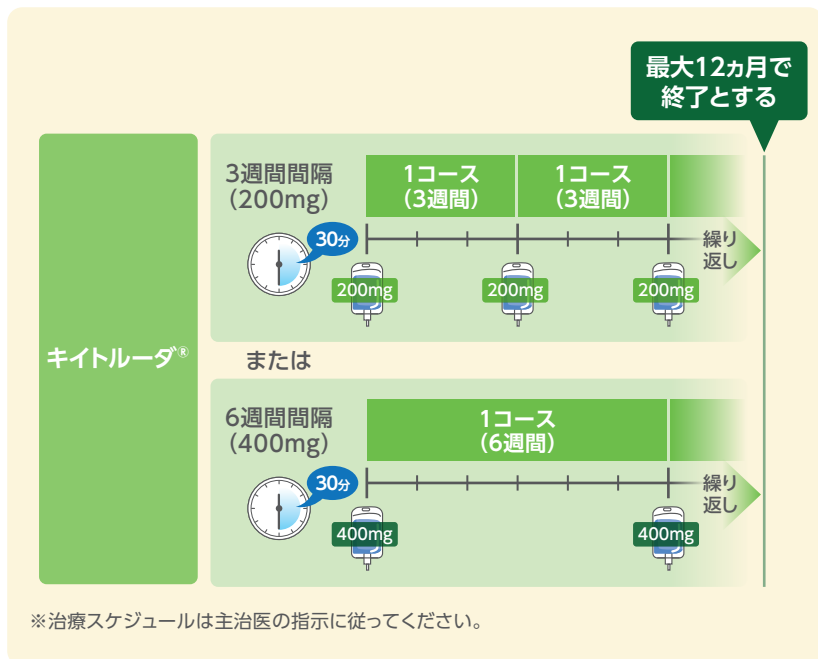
最大12ヵ月で終了とする

キイトルーダ®

3週間間隔
(200mg)

1コース
(3週間)

1コース
(3週間)

30分

繰り返し

200mg

200mg

200mg

または

6週間間隔
(400mg)

1コース
(6週間)

30分

繰り返し

400mg

400mg

※治療スケジュールは主治医の指示に従ってください。